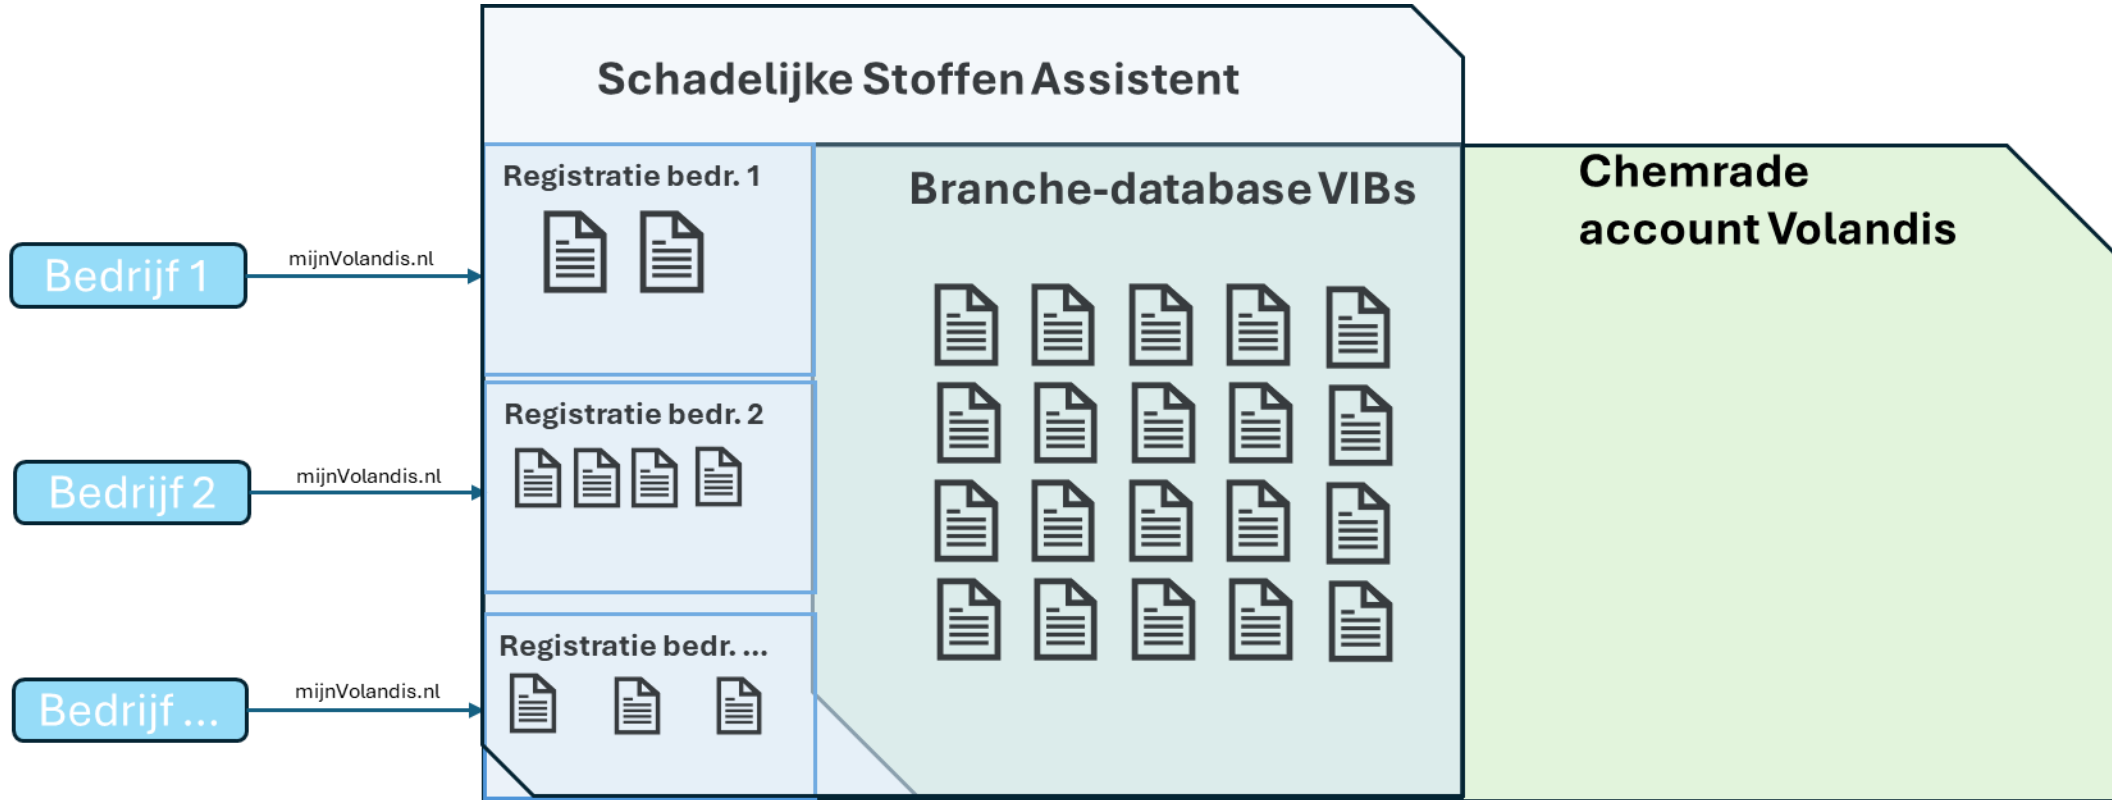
Schadelijke Stoffen Assistent

Bedrijf 1

mijnVolandis.nl

Registratie bedr. 1

Branche-database VIBs

Chemrade account Volandis

Bedrijf 2

mijnVolandis.nl

Registratie bedr. 2

Bedrijf ...

mijnVolandis.nl

Registratie bedr. ...